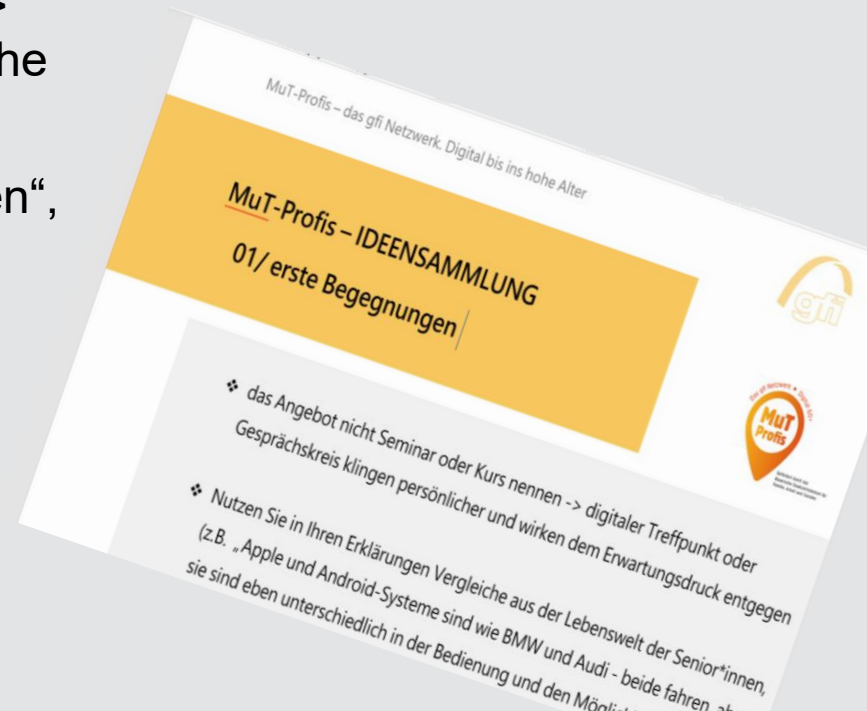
he

en“,

MuT-Profis – das gfi Netzwerk. Digital bis ins hohe Alter

MuT-Profis – IDEENSAMMLUNG
01/ erste Begegnungen

gfi

MuT Profis

das Angebot nicht Seminar oder Kurs nennen -> digitaler Treffpunkt oder Gesprächskreis klingen persönlicher und wirken dem Erwartungsdruck entgegen

Nutzen Sie in Ihren Erklärungen Vergleiche aus der Lebenswelt der Senior*innen, (z.B. „Apple und Android-Systeme sind wie BMW und Audi - beide fahren, ab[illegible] sie sind eben unterschiedlich in der Bedienung und den Mögli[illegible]